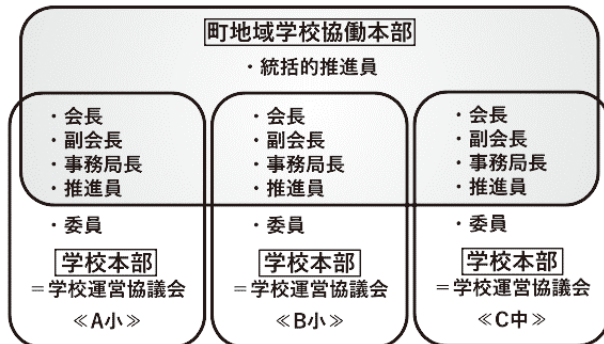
町地域学校協働本部

・統括的推進員

・会長
・副会長
・事務局長
・推進員

・委員

学校本部
＝学校運営協議会
≪A小≫

・会長
・副会長
・事務局長
・推進員

・委員

学校本部
＝学校運営協議会
≪B小≫

・会長
・副会長
・事務局長
・推進員

・委員

学校本部
＝学校運営協議会
≪C中≫